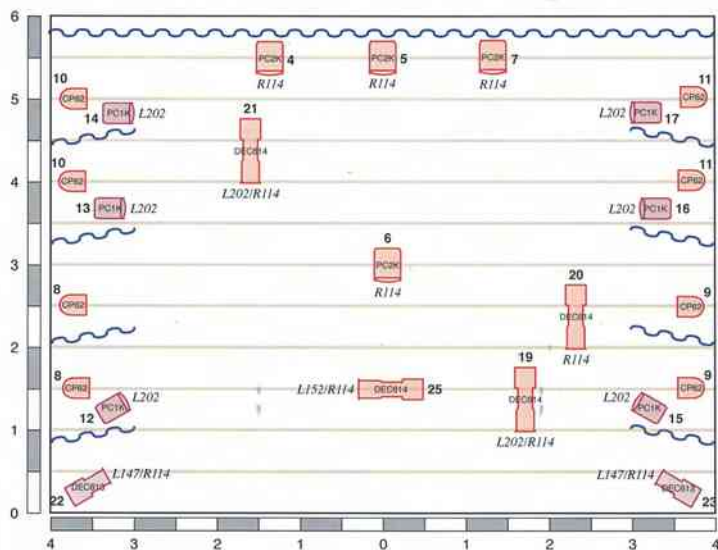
6
5
4
3
2
1
0

PC2K 4
R114
PC2K 5
R114
PC2K 7
R114

10
CP62
14 PC1K L202

21
DEC614
L202/R114

11
CP62
L202 PC1K 17

10
CP62
13 PC1K L202

11
CP62
L202 PC1K 16

6
PC2K
R114

8
CP62

20
DEC614
R114

9
CP62

8
CP62
PC1K L202
12

L152/R114 DEC614 25

19
DEC614
L202/R114

9
CP62
L202 PC1K
15

L147/R114
DEC614
22

L147/R114
DEC614
23

4 3 2 1 0 1 2 3 4